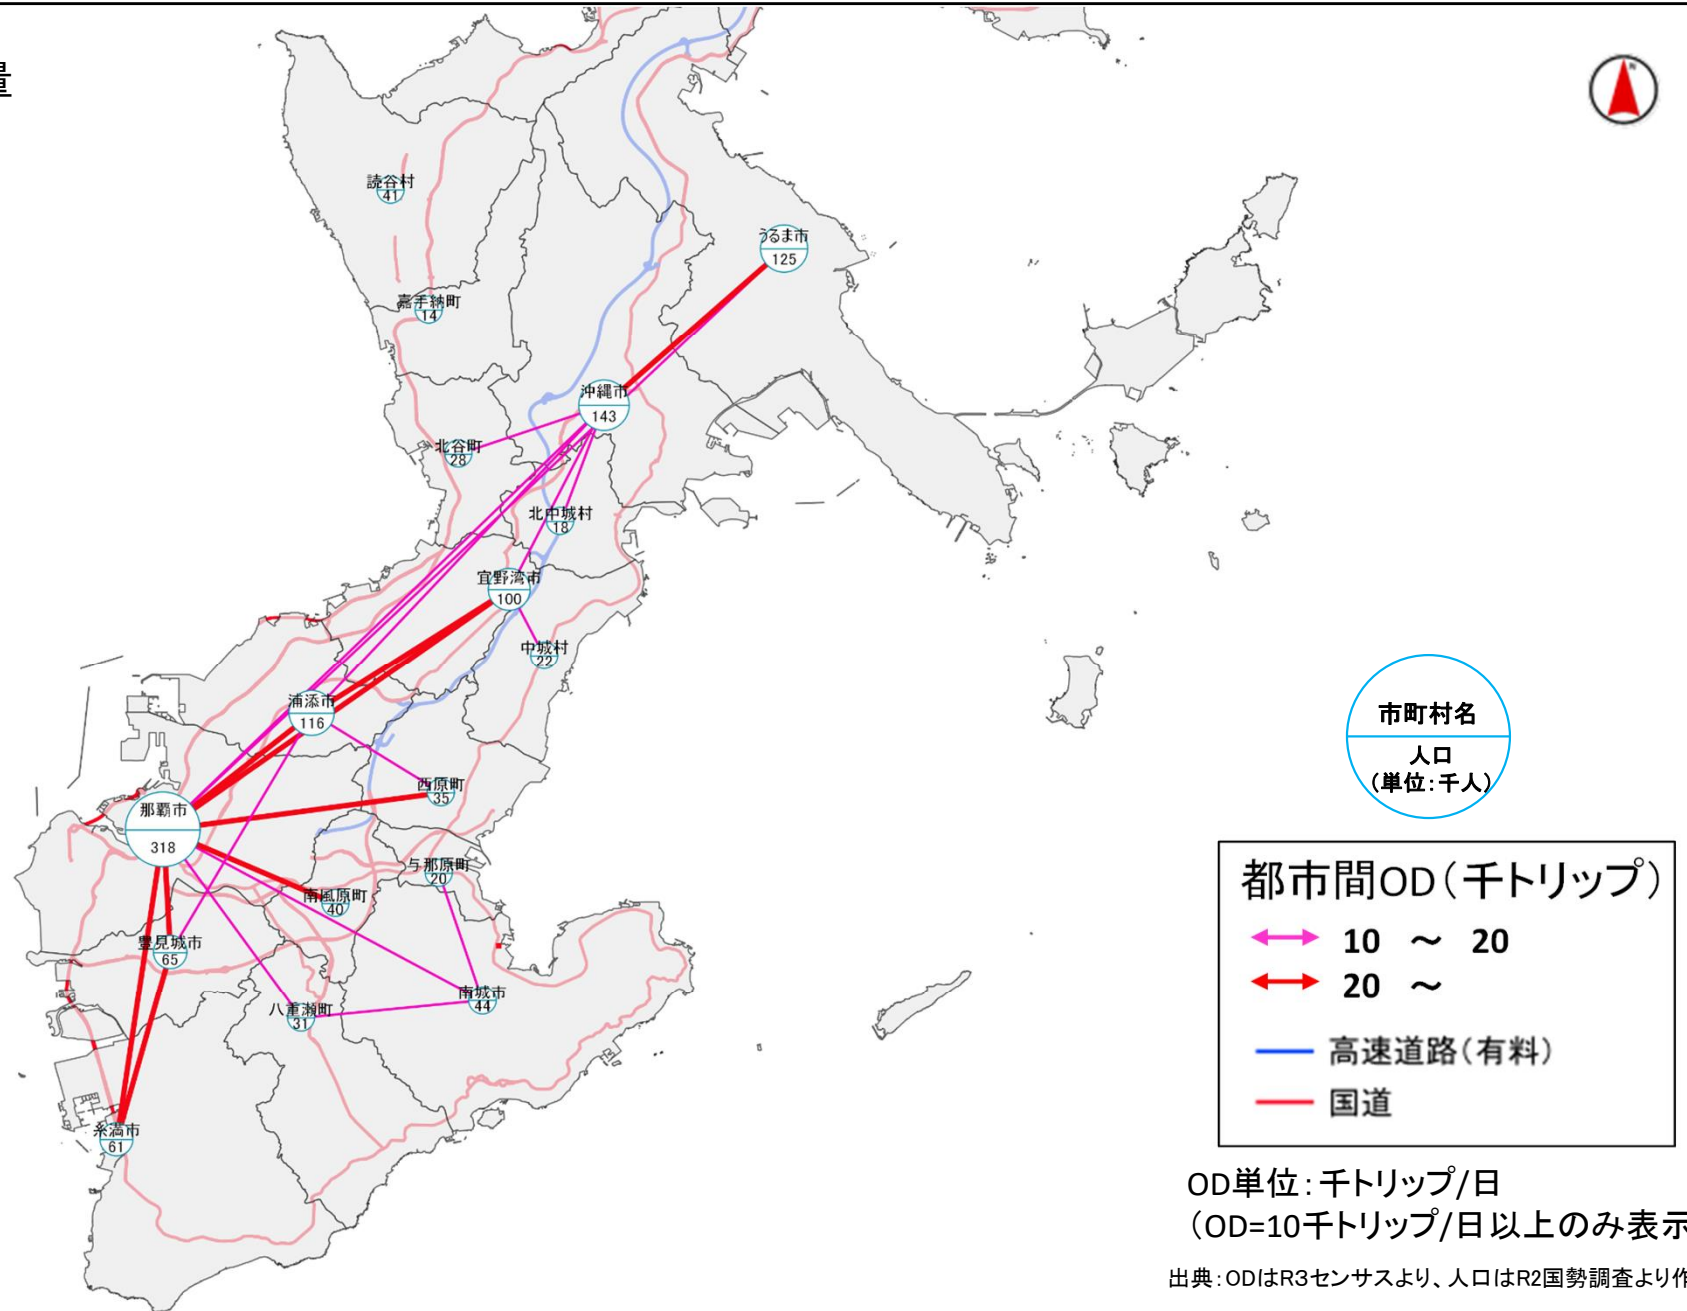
量

読谷村
41

うるま市
125

嘉手納町
14

沖縄市
143

北谷町
28

北中城村
18

宜野湾市
100

中城村
22

浦添市
116

西原町
35

那覇市
318

与那原町
20

南風原町
40

豊見城市
65

南城市
44

八重瀬町
31

糸満市
61

市町村名
人口
(単位:千人)

都市間OD(千トリップ)
10 ～ 20
20 ～
高速道路(有料)
国道

OD単位:千トリップ/日
(OD=10千トリップ/日以上のみ表示

出典:ODはR3センサスより、人口はR2国勢調査より作